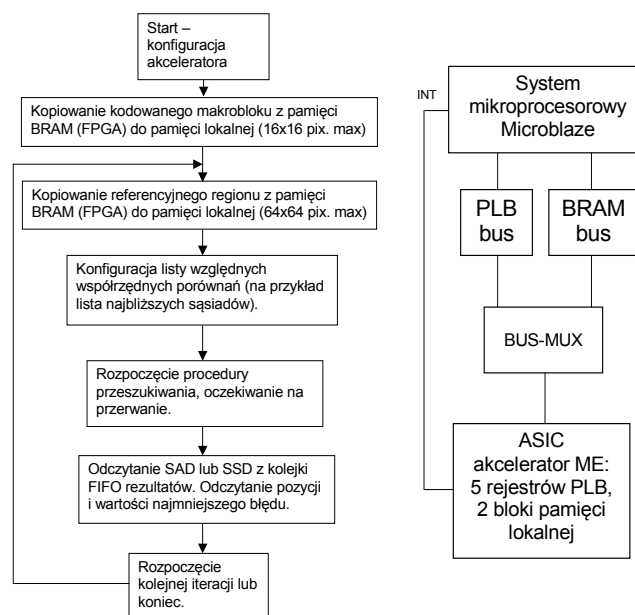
Start – konfiguracja akceleratora

Kopiowanie kodowanego makrobloku z pamięci BRAM (FPGA) do pamięci lokalnej (16x16 pix. max)

Kopiowanie referencyjnego regionu z pamięci BRAM (FPGA) do pamięci lokalnej (64x64 pix. max)

Konfiguracja listy względnych współrzędnych porównań (na przykład lista najbliższych sąsiadów).

Rozpoczęcie procedury przeszukiwania, oczekiwanie na przerwanie.

Odczytanie SAD lub SSD z kolejki FIFO rezultatów. Odczytanie pozycji i wartości najmniejszego błędu.

Rozpoczęcie kolejnej iteracji lub koniec.

INT

System mikroprocesorowy Microblaze

PLB bus

BRAM bus

BUS-MUX

ASIC akcelerator ME: 5 rejestrów PLB, 2 bloki pamięci lokalnej